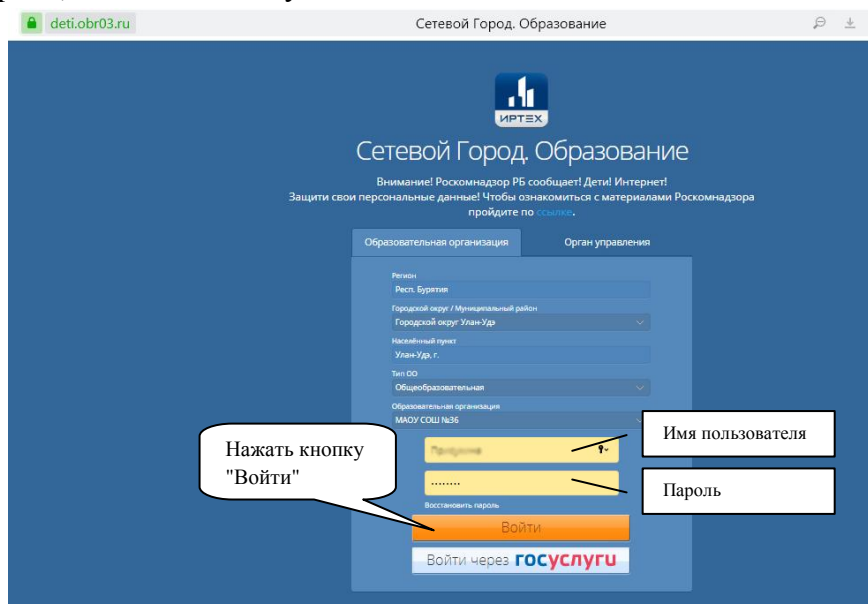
deti.obr03.ru

Сетевой Город. Образование

ИРТЕХ

Сетевой Город. Образование

Внимание! Роскомнадзор РБ сообщает! Дети! Интернет! Защити свои персональные данные! Чтобы ознакомиться с материалами Роскомнадзора пройдите по ссылке.

Образовательная организация

Орган управления

Регион

Респ. Бурятия

Городской округ / Муниципальный район

Городской округ Улан-Удэ

Населённый пункт

Улан-Удэ, г.

Тип ОО

Общеобразовательная

Образовательная организация

МАОУ СОШ №36

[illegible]

.......

Восстановить пароль

Войти

Войти через госуслуги

Нажать кнопку "Войти"

Имя пользователя

Пароль